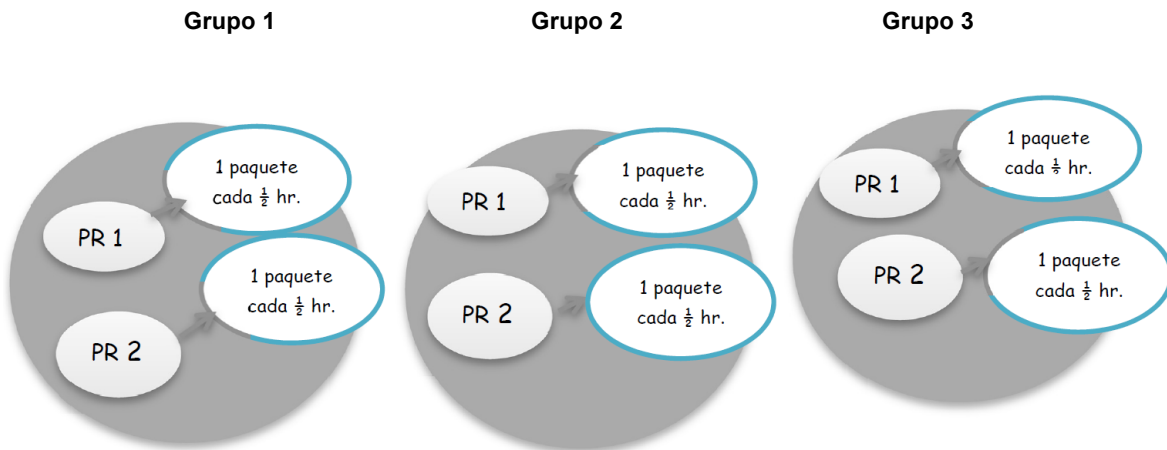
Grupo 1

1 paquete cada $\frac{1}{2}$ hr.

PR 1

1 paquete cada $\frac{1}{2}$ hr.

PR 2

Grupo 2

PR 1

1 paquete cada $\frac{1}{2}$ hr.

PR 2

1 paquete cada $\frac{1}{2}$ hr.

Grupo 3

PR 1

1 paquete cada $\frac{1}{3}$ hr.

PR 2

1 paquete cada $\frac{1}{2}$ hr.